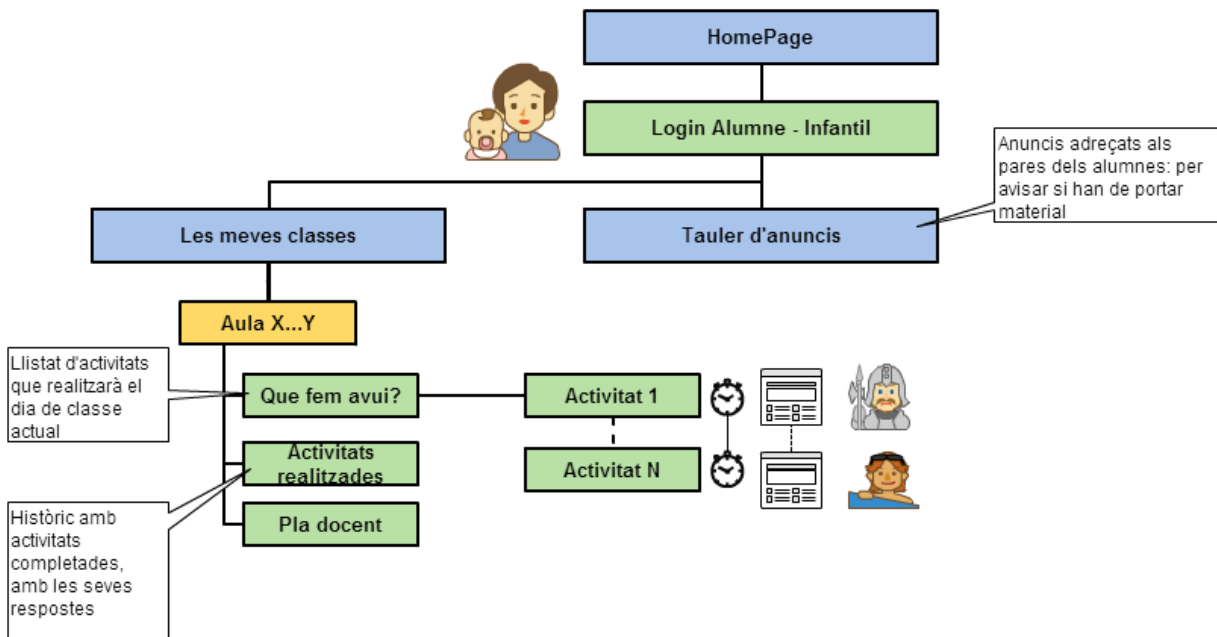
HomePage

Login Alumne - Infantil

Anuncis adreçats als pares dels alumnes: per avisar si han de portar material

Les meves classes

Tauler d'anuncis

Aula X...Y

Llistat d'activitats que realitzarà el dia de classe actual

Que fem avui?

Activitat 1

Activitats realitzades

Activitat N

Històric amb activitats completades, amb les seves respostes

Pla docent